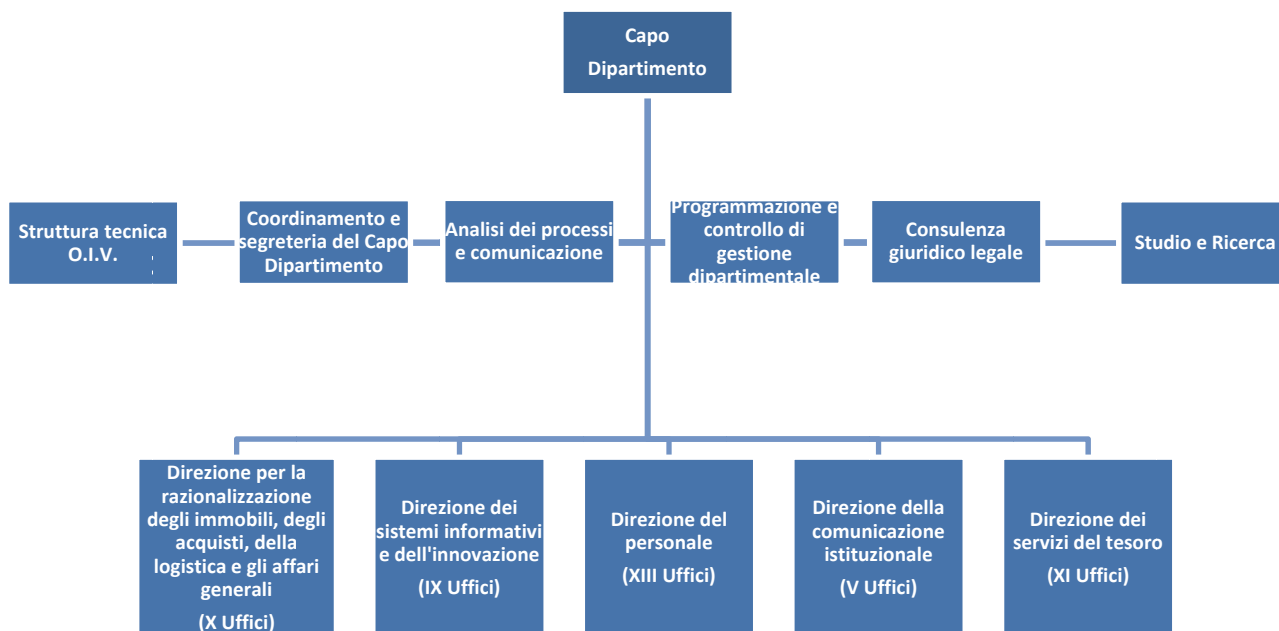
Capo Dipartimento

Struttura tecnica O.I.V.

Coordinamento e segreteria del Capo Dipartimento

Analisi dei processi e comunicazione

Programmazione e controllo di gestione dipartimentale

Consulenza giuridico legale

Studio e Ricerca

Direzione per la razionalizzazione degli immobili, degli acquisti, della logistica e gli affari generali
(X Uffici)

Direzione dei sistemi informativi e dell'innovazione
(IX Uffici)

Direzione del personale
(XIII Uffici)

Direzione della comunicazione istituzionale
(V Uffici)

Direzione dei servizi del tesoro
(XI Uffici)